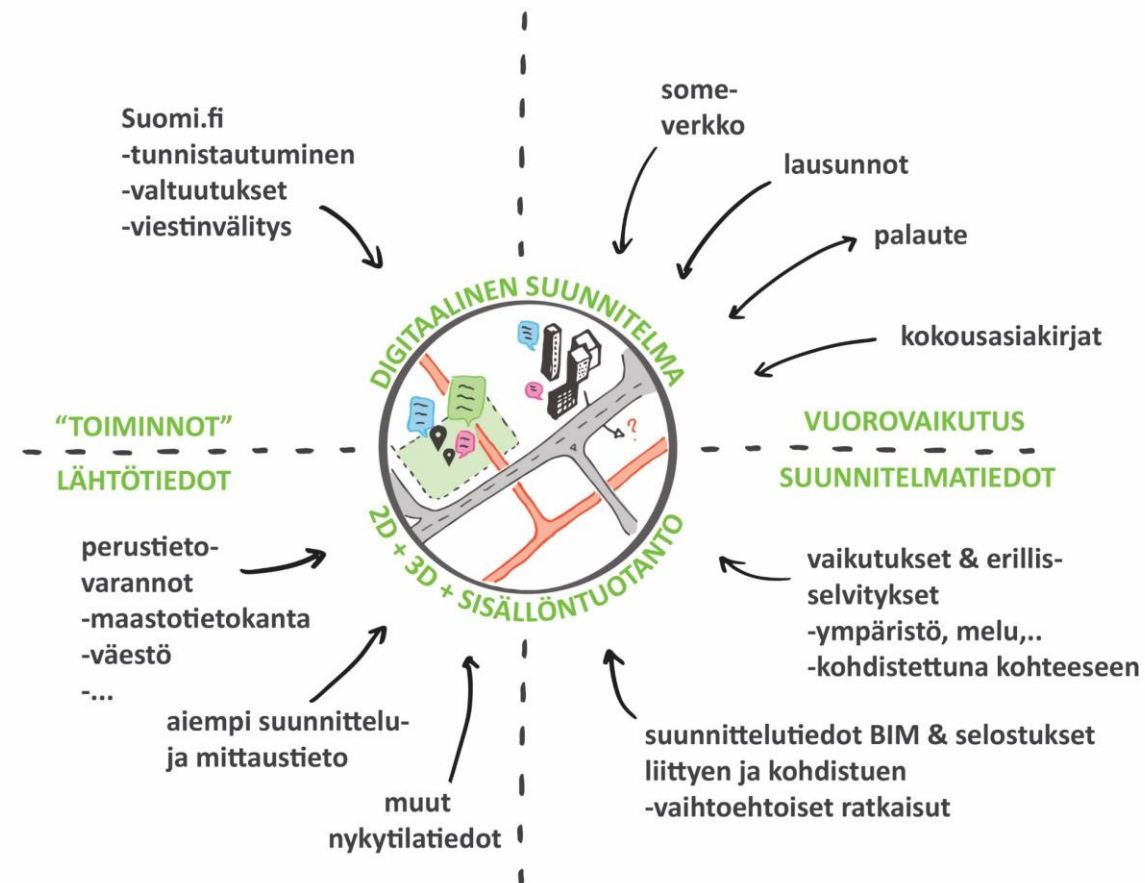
Suomi.fi
-tunnistautuminen
-valtuutukset
-viestinvälitys

some-
verkko

lausunnot

palaute

kokousasiakirjat

DIGITAALINEN SUUNNITELMA

"TOIMINNOT"

VUOROVAIKUTUS

LÄHTÖTIEDOT

SUUNNITELMATIEDOT

2D + 3D + SISÄLLÖNTUOTANTO

perustieto-
varannot
-maastotietokanta
-väestö
-...

aiempi suunnittelu-
ja mittaustieto

muut
nykytilatiedot

vaikutukset & erillis-
selvitykset
-ympäristö, melu,..
-kohdistettuna kohteeseen

suunnittelutiedot BIM & selostukset
liittyen ja kohdistuen
-vaihtoehtoiset ratkaisut